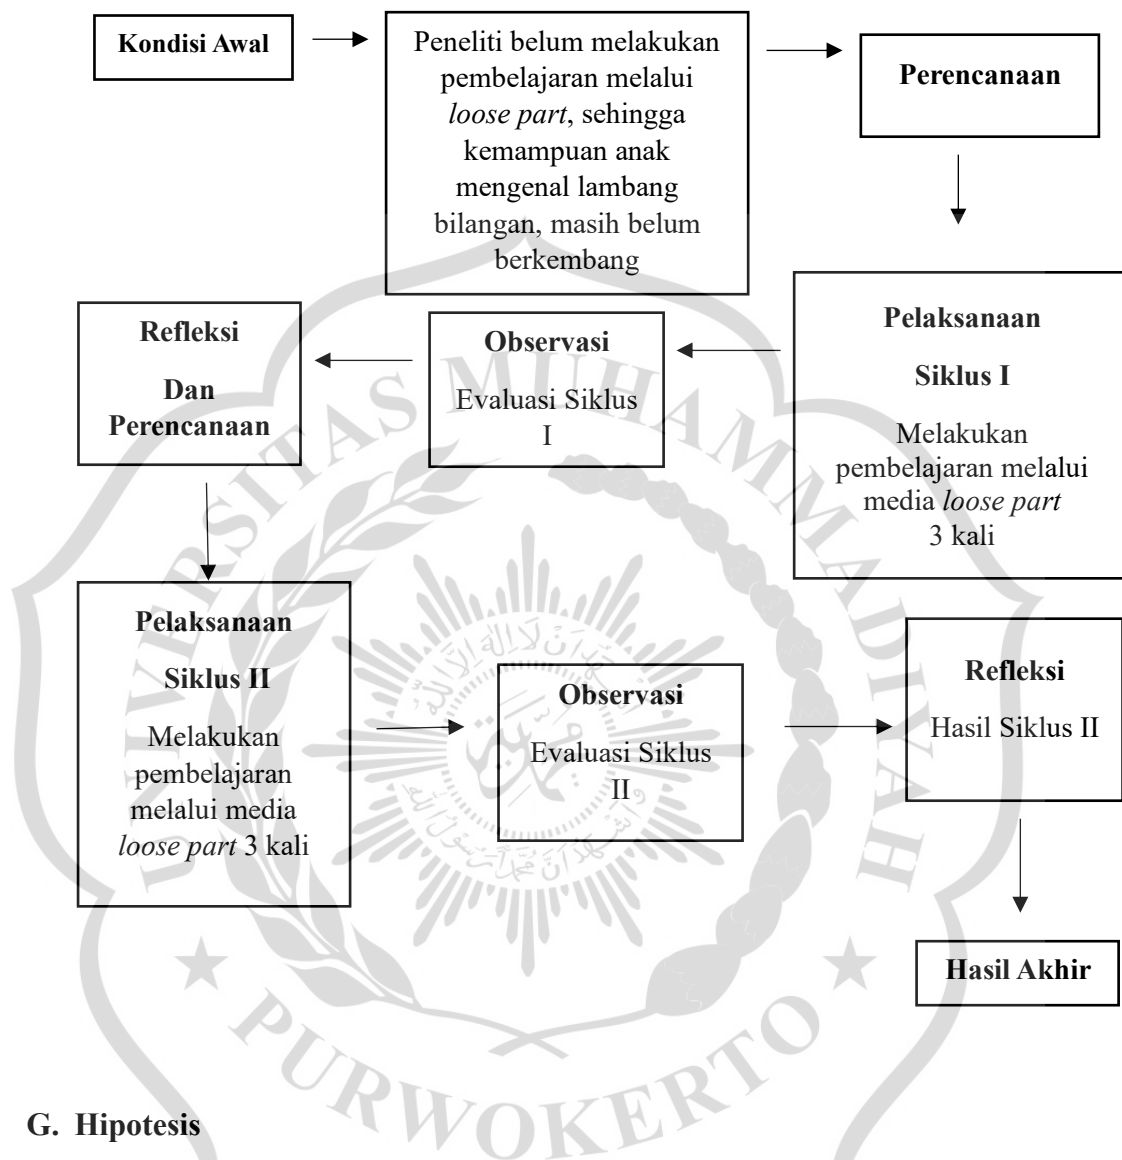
Kondisi Awal

Peneliti belum melakukan pembelajaran melalui *loose part*, sehingga kemampuan anak mengenal lambang bilangan, masih belum berkembang

Perencanaan

Pelaksanaan

Siklus I

Melakukan pembelajaran melalui media *loose part* 3 kali

Observasi

Evaluasi Siklus I

Refleksi

Dan Perencanaan

Pelaksanaan

Siklus II

Melakukan pembelajaran melalui media *loose part* 3 kali

Observasi

Evaluasi Siklus II

Refleksi

Hasil Siklus II

Hasil Akhir

UNIVERSITAS MUHAMMADIYAH PURWOKERTO

G. Hipotesis